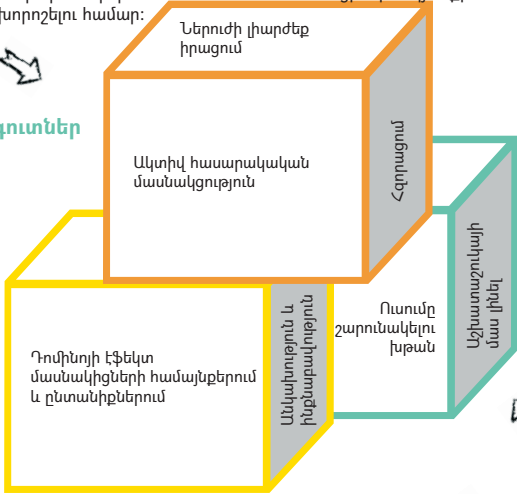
խորոշելու համար:

կուտներ

Ներուժի լիարժեք իրացում

Ակտիվ հասարակական մասնակցություն

Հզորացում

Ուսումը շարունակելու խթան

Արժևորված լինել այլ կողմից

Դոմինոյի էֆեկտ մասնակիցների համայնքերում և ընտանիքներում

Անկախություն և ինքնավստահություն